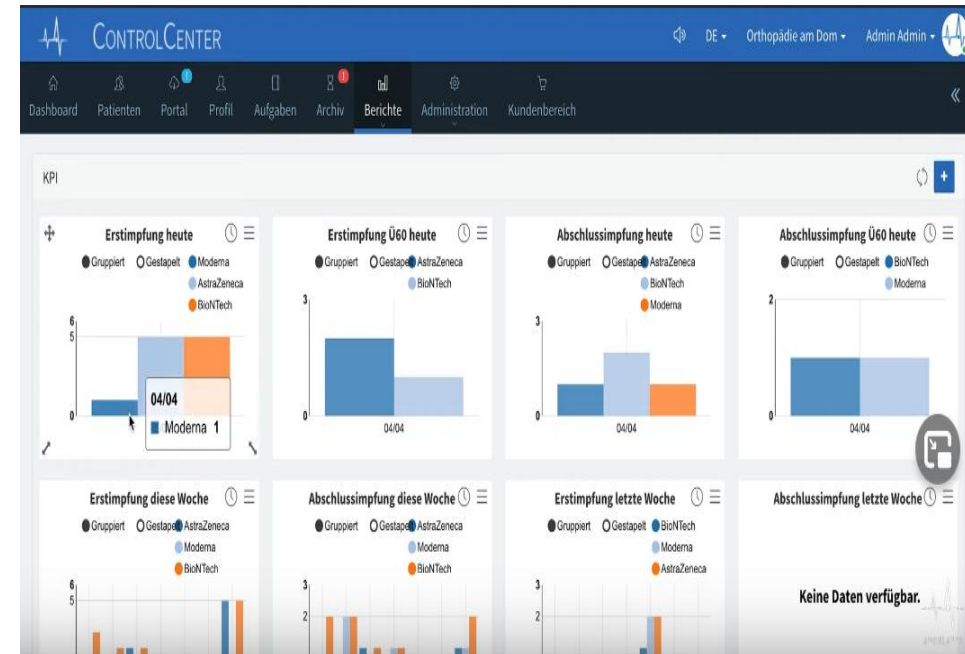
CONTROLCENTER

DE Orthopädie am Dom Admin Admin

Dashboard Patienten Portal Profil Aufgaben Archiv Berichte Administration Kundenbereich

KPI

Erstimpfung heute
Gruppiert Gestapelt Moderna AstraZeneca BioNTech
6
5
0
04/04
Moderna 1

Erstimpfung Ü60 heute
Gruppiert Gestapelt AstraZeneca BioNTech
3
0
04/04

Abschlussimpfung heute
Gruppiert Gestapelt AstraZeneca BioNTech Moderna
3
0
04/04

Abschlussimpfung Ü60 heute
Gruppiert Gestapelt BioNTech Moderna
2
0
04/04

Erstimpfung diese Woche
Gruppiert Gestapelt AstraZeneca Moderna BioNTech
6
5

Abschlussimpfung diese Woche
Gruppiert Gestapelt AstraZeneca Moderna BioNTech
3
2

Erstimpfung letzte Woche
Gruppiert Gestapelt BioNTech Moderna AstraZeneca
3
2

Abschlussimpfung letzte Woche
Keine Daten verfügbar.